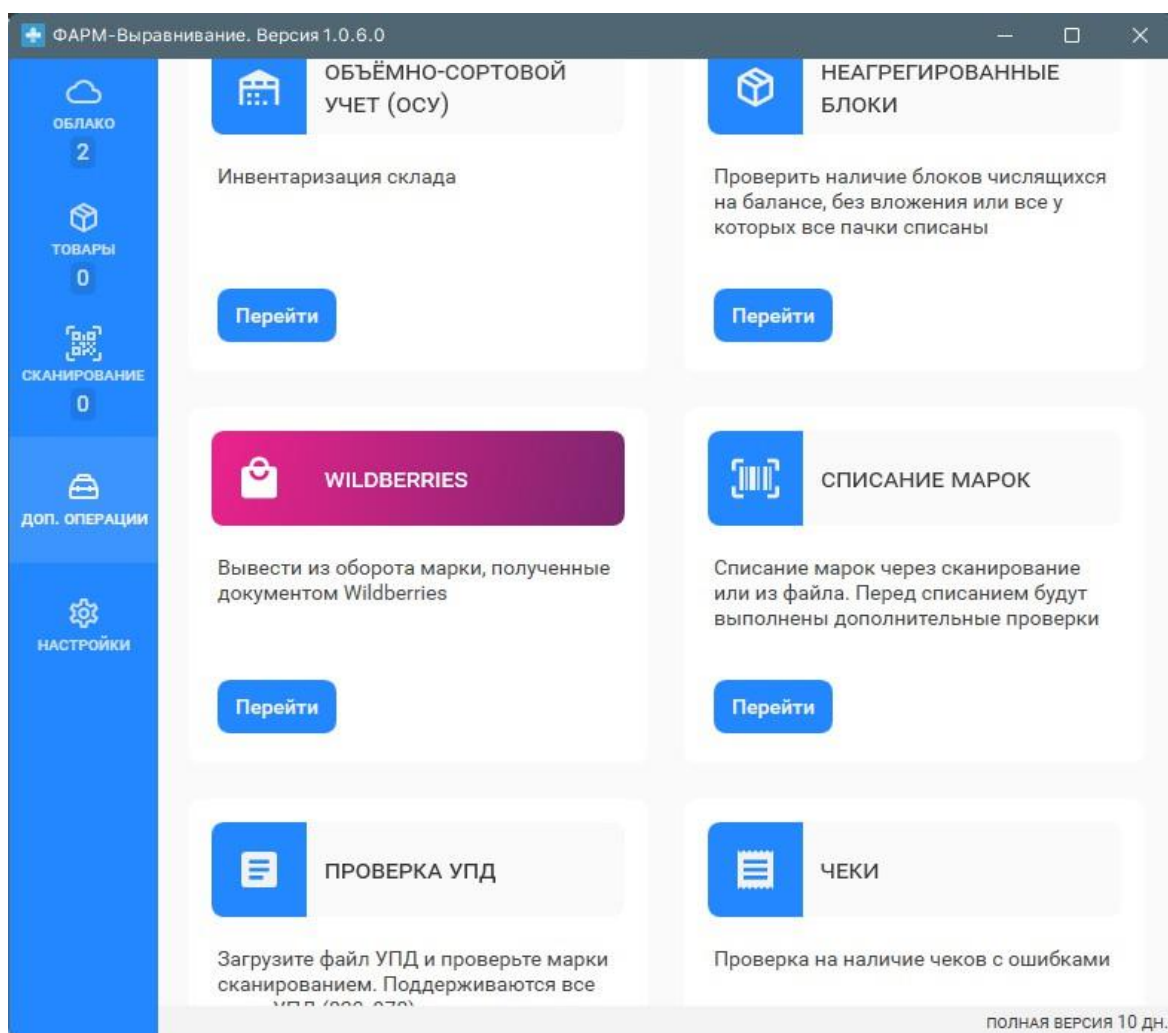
ФАРМ-Выравнивание. Версия 1.0.6.0

ОБЛАКО
2
ТОВАРЫ
0
СКАНИРОВАНИЕ
0
ДОП. ОПЕРАЦИИ
НАСТРОЙКИ

ОБЪЁМНО-СОРТОВОЙ УЧЕТ (ОСУ)

Инвентаризация склада

Перейти

НЕАГРЕГИРОВАННЫЕ БЛОКИ

Проверить наличие блоков числящихся на балансе, без вложения или все у которых все пачки списаны

Перейти

WILDBERRIES

Вывести из оборота марки, полученные документом Wildberries

Перейти

СПИСАНИЕ МАРОК

Списание марок через сканирование или из файла. Перед списанием будут выполнены дополнительные проверки

Перейти

ПРОВЕРКА УПД

Загрузите файл УПД и проверьте марки сканированием. Поддерживаются все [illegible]

ЧЕКИ

Проверка на наличие чеков с ошибками

ПОЛНАЯ ВЕРСИЯ 10 ДН.